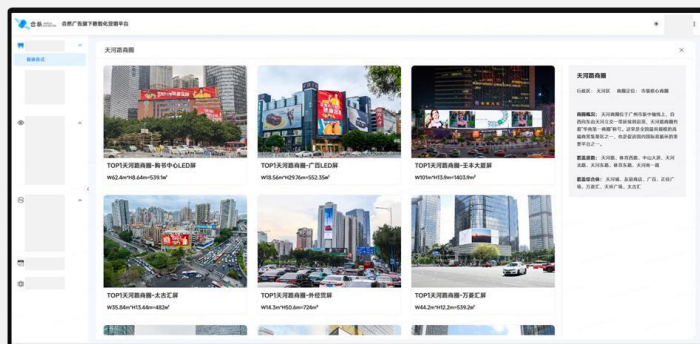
合易 合肥广告屏下载数化营销平台

天河路商圈

TOP1天河路商圈-购书中心LED屏
W62.4m*H8.64m=539.1m²

TOP1天河路商圈-广百LED屏
W18.56m*H29.76m=552.35m²

TOP1天河路商圈-壬丰大厦屏
W101m*H13.9m=1403.9m²

TOP1天河路商圈-太古汇屏
W35.84m*H13.44m=482m²

TOP1天河路商圈-外经贸屏
W14.3m*H50.6m=724m²

TOP1天河路商圈-万菱汇屏
W44.2m*H12.2m=539.2m²

天河路商圈

行政区： 天河区 商圈定位： 市级核心商圈

商圈概况： 天河路商圈位于广州市城中轴线上，自西向东由天河北至一路延展到岗顶，天河路商圈有着"华南第一商圈"称号，这里是全国最具规模的商贸及客流量最多的商圈之一，也是最具国内国际影响力的商圈之一。

覆盖道路： 天河路、体育西路、中山大道、天河北路、天河东路、体育东路、天河南一路

覆盖综合体： 天河城、正佳广场、广百、太古汇、万菱汇、天环广场、太古汇